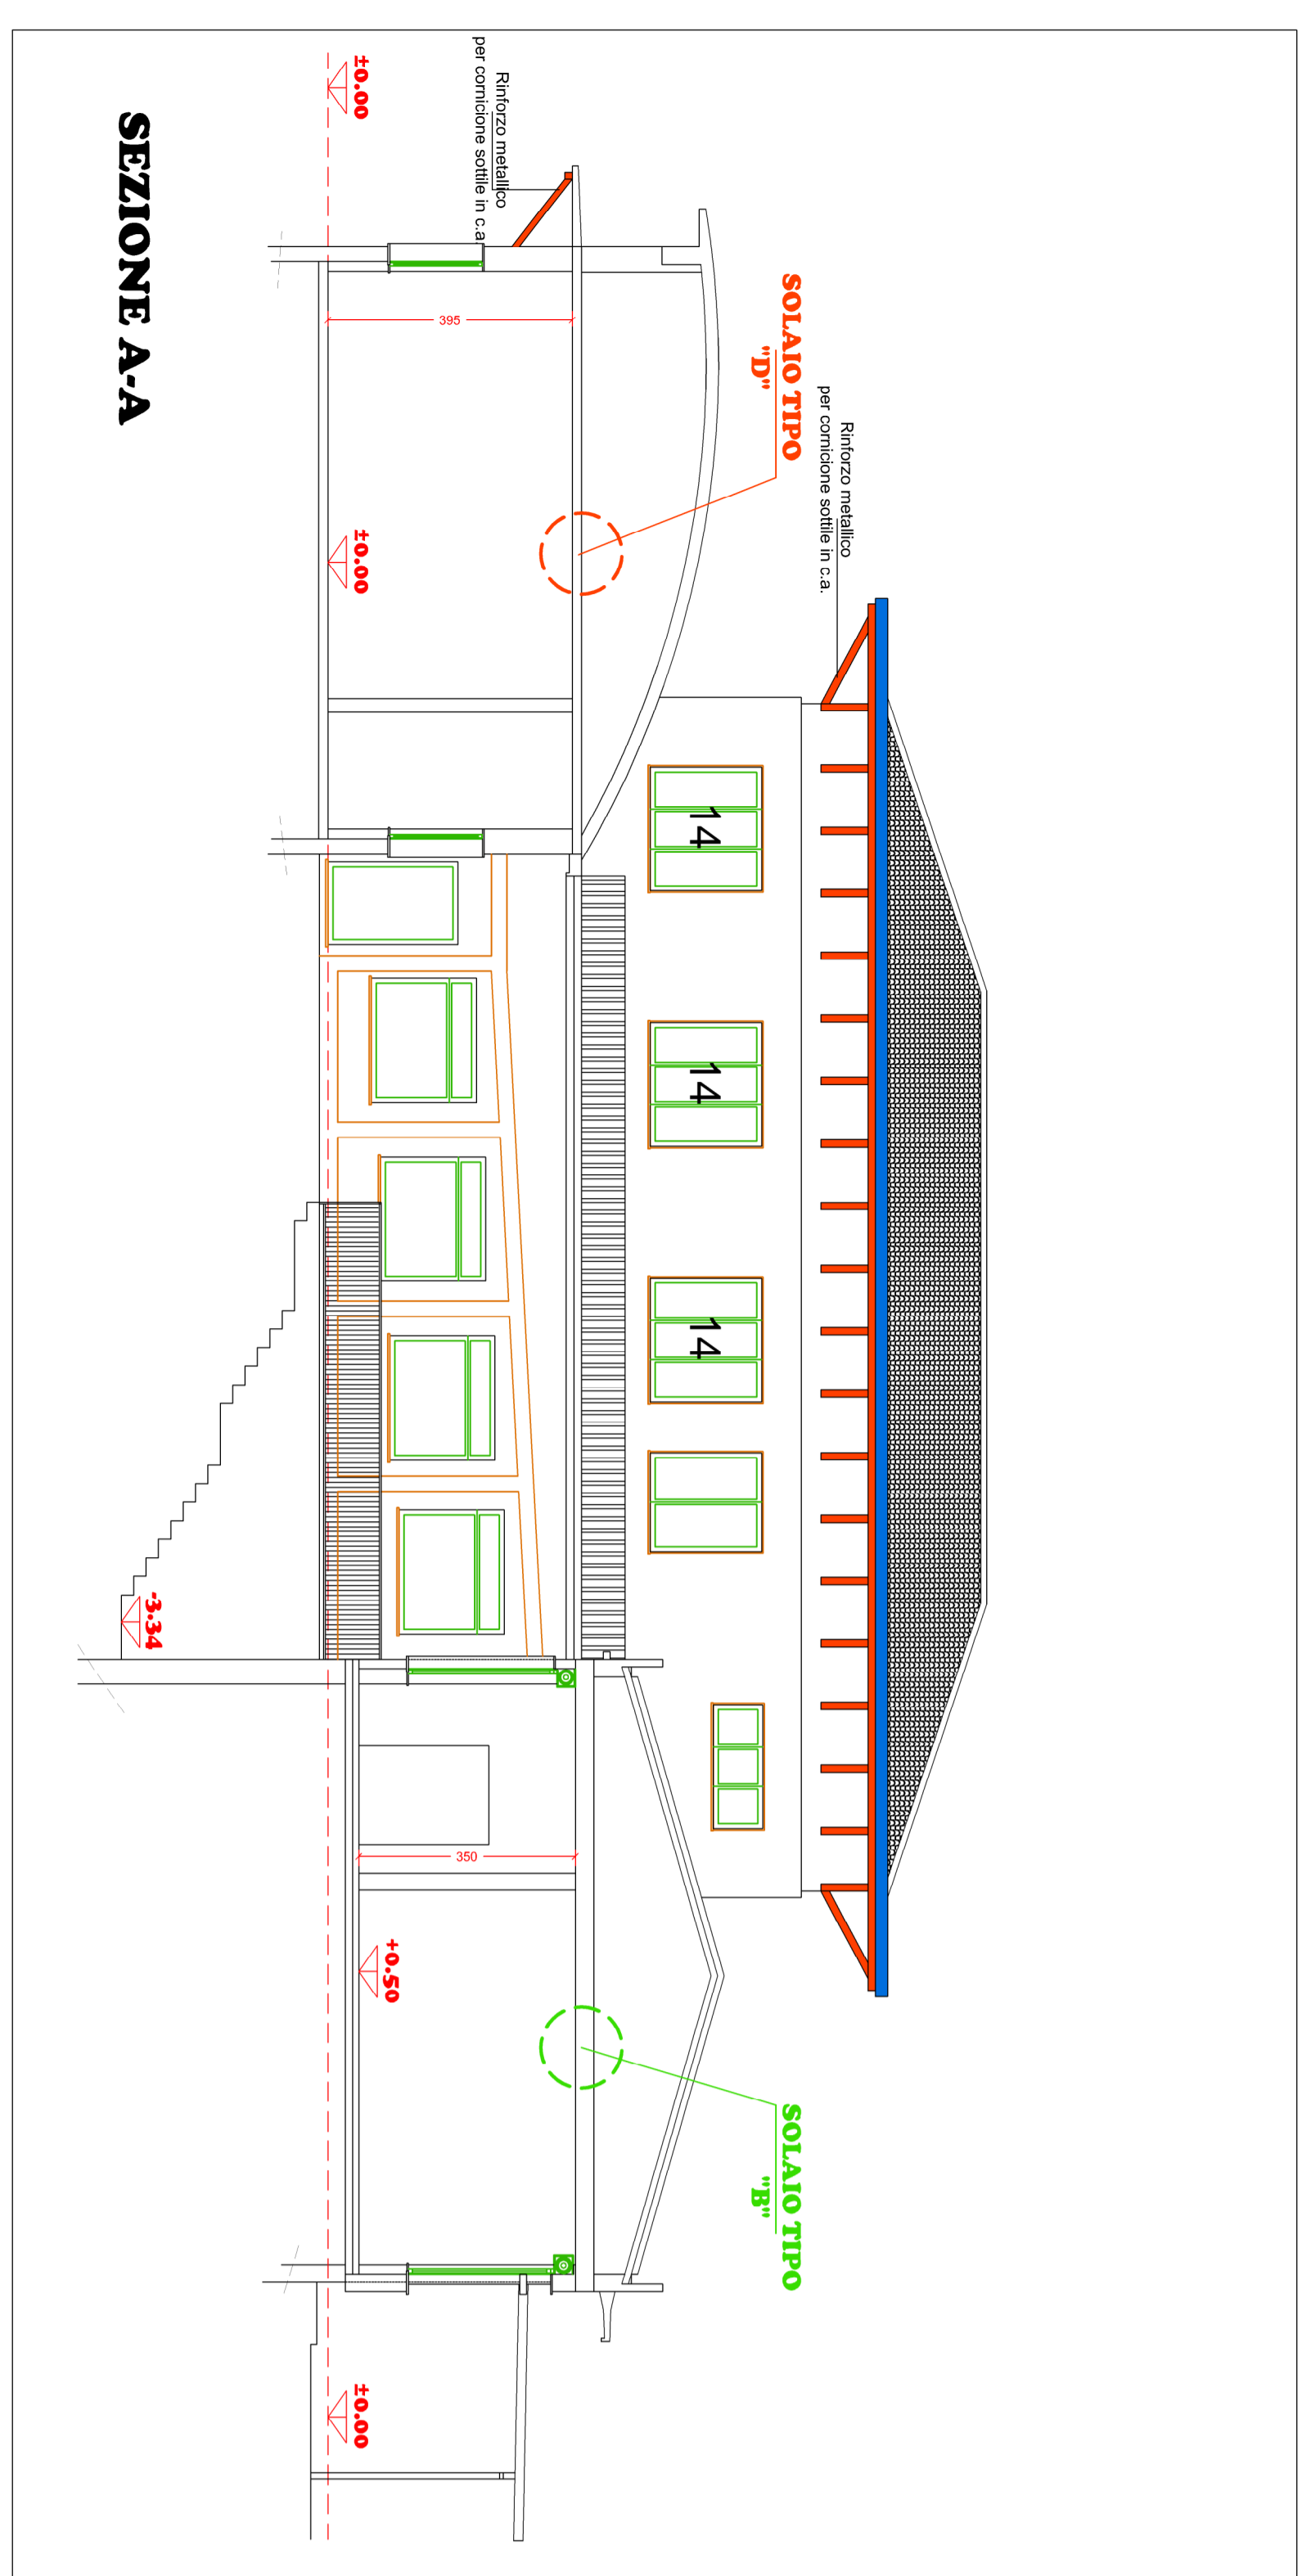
SEZIONE A-A

±0.00

Rinforzo metallico per cornicione sottile in c.a

395

SOLAIO TIPO "D"

Rinforzo metallico per cornicione sottile in c.a.

±0.00

14

14

14

-3.34

350

+0.50

SOLAIO TIPO "B"

±0.00